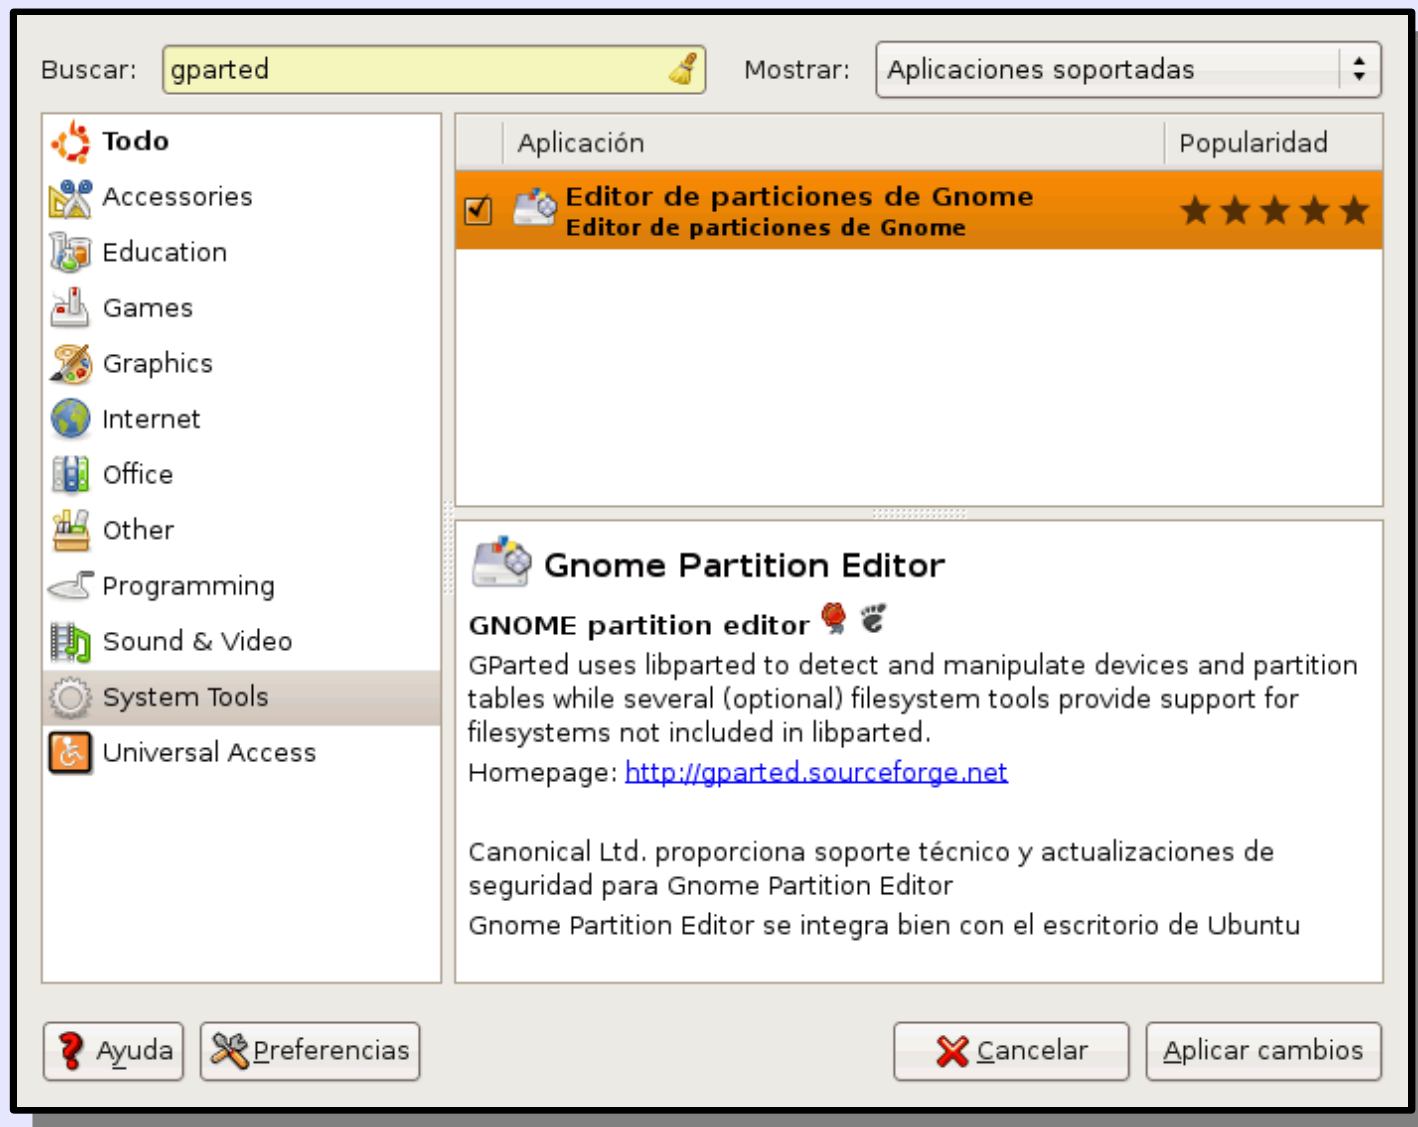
Buscar: gparted

Mostrar: Aplicaciones soportadas

Todo
Accessories
Education
Games
Graphics
Internet
Office
Other
Programming
Sound & Video
System Tools
Universal Access

| Aplicación | Popularidad |
|---|---|
| Editor de particiones de Gnome<br>Editor de particiones de Gnome | ★★★★★ |

Gnome Partition Editor

GNOME partition editor

GParted uses libparted to detect and manipulate devices and partition tables while several (optional) filesystem tools provide support for filesystems not included in libparted.

Homepage: http://gparted.sourceforge.net

Canonical Ltd. proporciona soporte técnico y actualizaciones de seguridad para Gnome Partition Editor

Gnome Partition Editor se integra bien con el escritorio de Ubuntu

Ayuda
Preferencias
Cancelar
Aplicar cambios